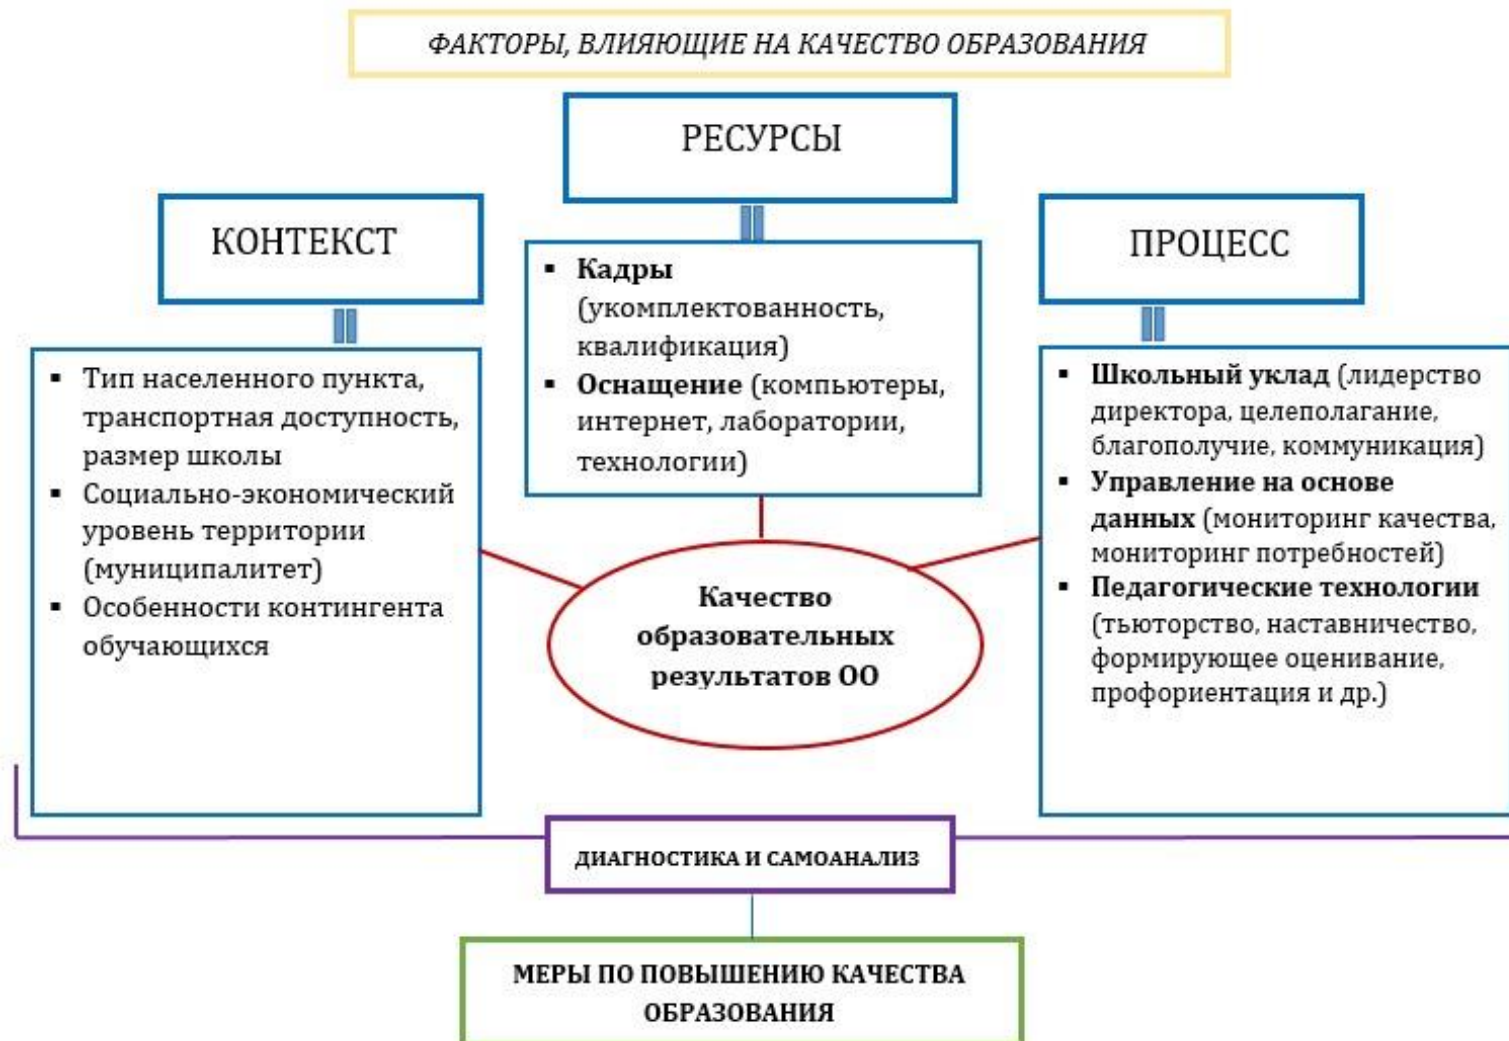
ФАКТОРЫ, ВЛИЯЮЩИЕ НА КАЧЕСТВО ОБРАЗОВАНИЯ

РЕСУРСЫ

КОНТЕКСТ

ПРОЦЕСС

- Кадры (укомплектованность, квалификация)
- Оснащение (компьютеры, интернет, лаборатории, технологии)

- Тип населенного пункта, транспортная доступность, размер школы
- Социально-экономический уровень территории (муниципалитет)
- Особенности контингента обучающихся

- Школьный уклад (лидерство директора, целеполагание, благополучие, коммуникация)
- Управление на основе данных (мониторинг качества, мониторинг потребностей)
- Педагогические технологии (тьюторство, наставничество, формирующее оценивание, профориентация и др.)

Качество образовательных результатов ОО

ДИАГНОСТИКА И САМОАНАЛИЗ

МЕРЫ ПО ПОВЫШЕНИЮ КАЧЕСТВА ОБРАЗОВАНИЯ